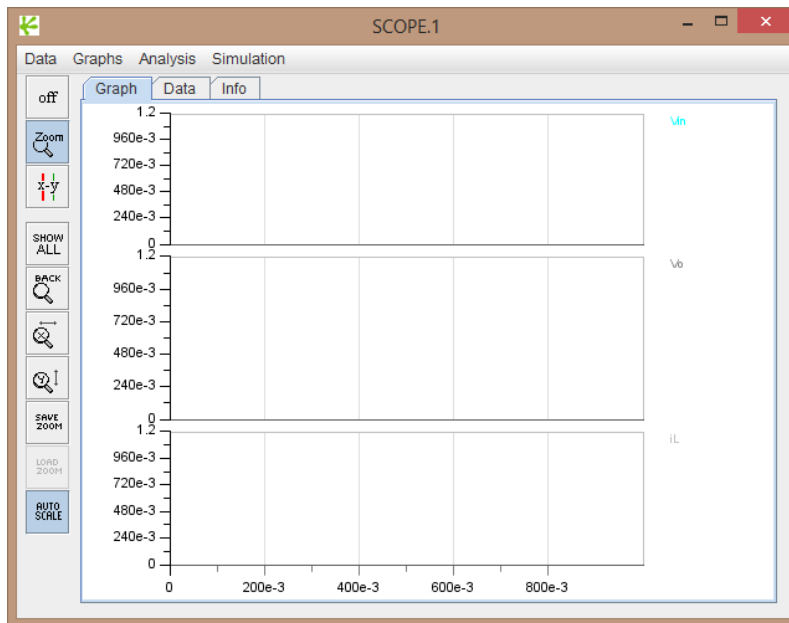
SCOPE.1

Data Graphs Analysis Simulation

off
Zoom
x-y
SHOW ALL
BACK
SAVE ZOOM
LOAD ZOOM
AUTO SCALE

Graph Data Info

1.2
960e-3
720e-3
480e-3
240e-3
0
Vin

1.2
960e-3
720e-3
480e-3
240e-3
0
Vo

1.2
960e-3
720e-3
480e-3
240e-3
0
iL

0 200e-3 400e-3 600e-3 800e-3